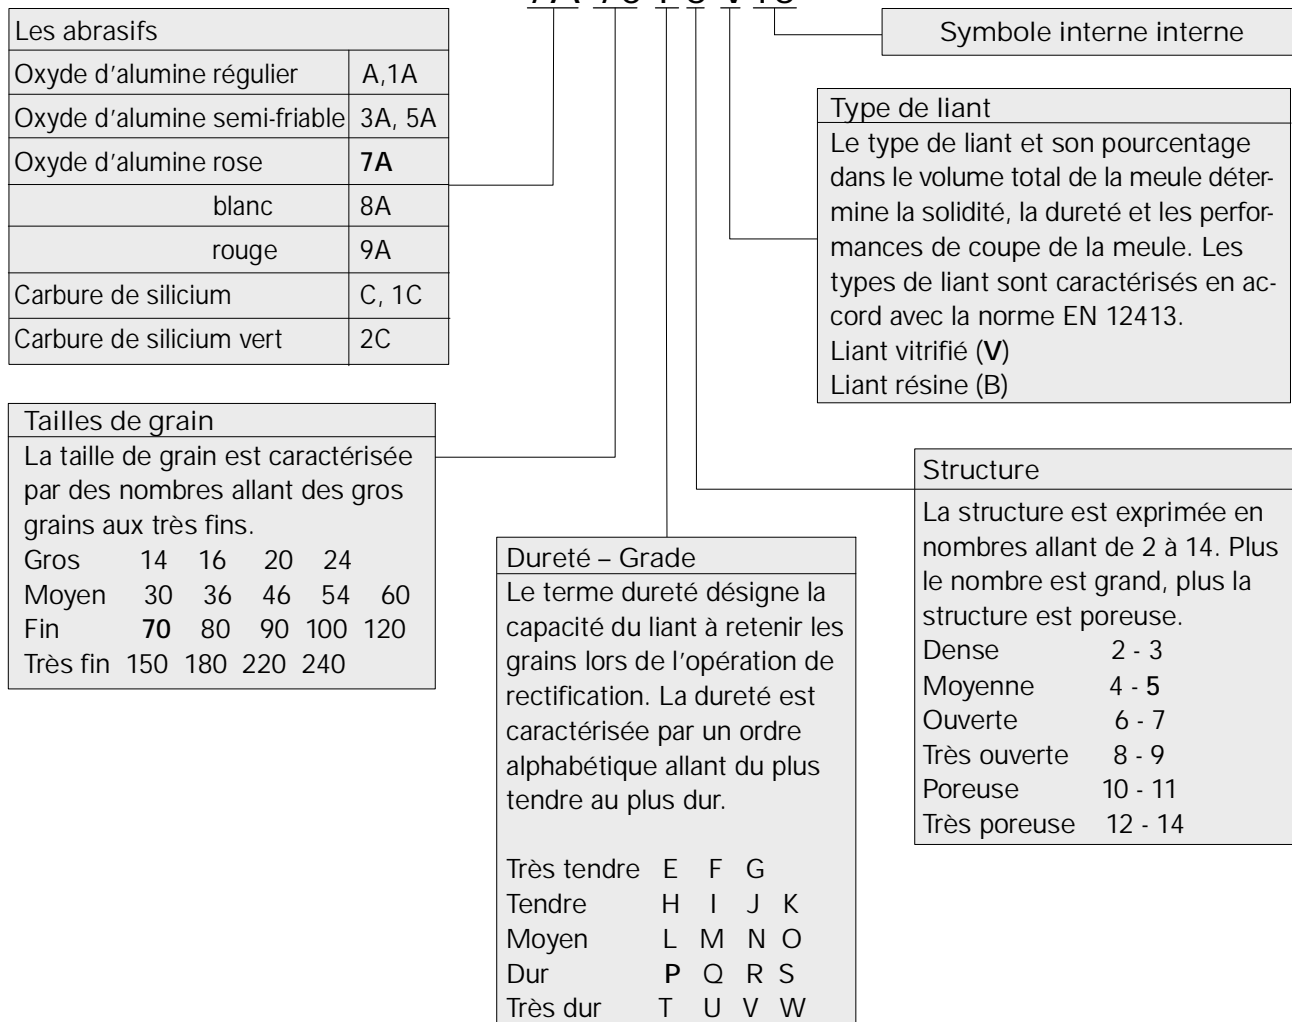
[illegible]

Symbole interne interne

| Les abrasifs | |
|---|---|
| Oxyde d'alumine régulier | A,1A |
| Oxyde d'alumine semi-friable | 3A, 5A |
| Oxyde d'alumine rose | **7A** |
| blanc | 8A |
| rouge | 9A |
| Carbure de silicium | C, 1C |
| Carbure de silicium vert | 2C |

Type de liant
Le type de liant et son pourcentage dans le volume total de la meule détermine la solidité, la dureté et les performances de coupe de la meule. Les types de liant sont caractérisés en accord avec la norme EN 12413.
Liant vitrifié (**V**)
Liant résine (B)

Tailles de grain
La taille de grain est caractérisée par des nombres allant des gros grains aux très fins.
Gros 14 16 20 24
Moyen 30 36 46 54 60
Fin **70** 80 90 100 120
Très fin 150 180 220 240

Structure
La structure est exprimée en nombres allant de 2 à 14. Plus le nombre est grand, plus la structure est poreuse.
Dense 2 - 3
Moyenne 4 - **5**
Ouverte 6 - 7
Très ouverte 8 - 9
Poreuse 10 - 11
Très poreuse 12 - 14

Dureté – Grade
Le terme dureté désigne la capacité du liant à retenir les grains lors de l'opération de rectification. La dureté est caractérisée par un ordre alphabétique allant du plus tendre au plus dur.

Très tendre E F G
Tendre H I J K
Moyen L M N O
Dur **P** Q R S
Très dur T U V W